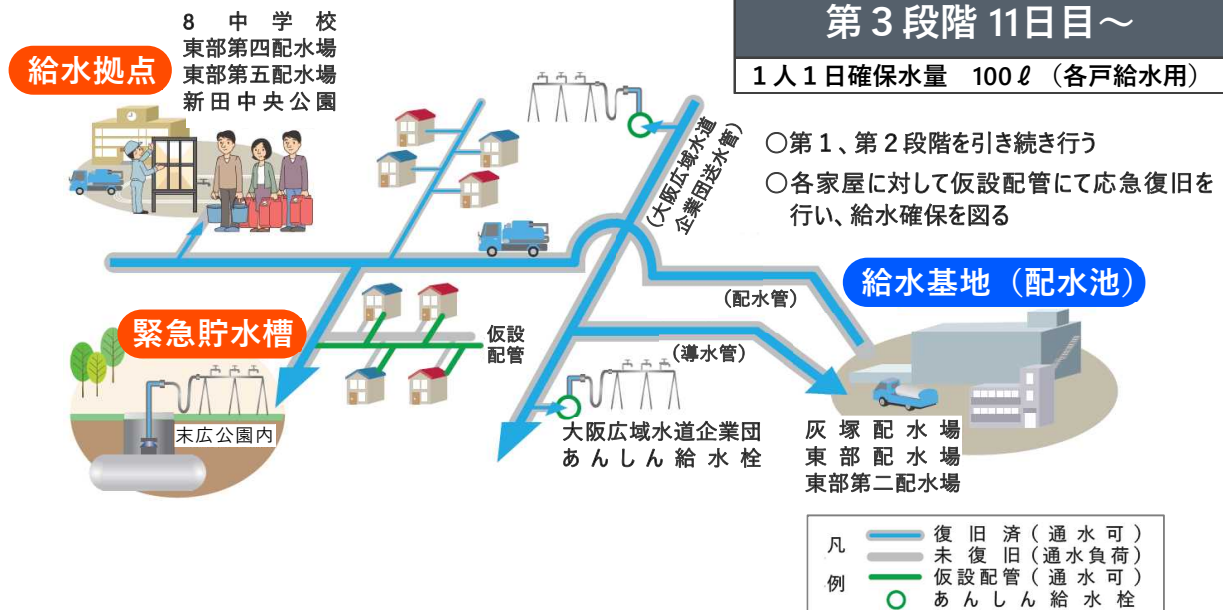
第３段階 11日目～

１人１日確保水量　100ℓ（各戸給水用）

○第１、第２段階を引き続き行う

○各家屋に対して仮設配管にて応急復旧を行い、給水確保を図る

給水拠点

8 中学校
東部第四配水場
東部第五配水場
新田中央公園

（大阪広域水道企業団送水管）

給水基地（配水池）

（配水管）

（導水管）

仮設配管

緊急貯水槽

末広公園内

大阪広域水道企業団
あんしん給水栓

灰塚配水場
東部配水場
東部第二配水場

凡例
復旧済（通水可）
未復旧（通水負荷）
仮設配管（通水可）
あんしん給水栓